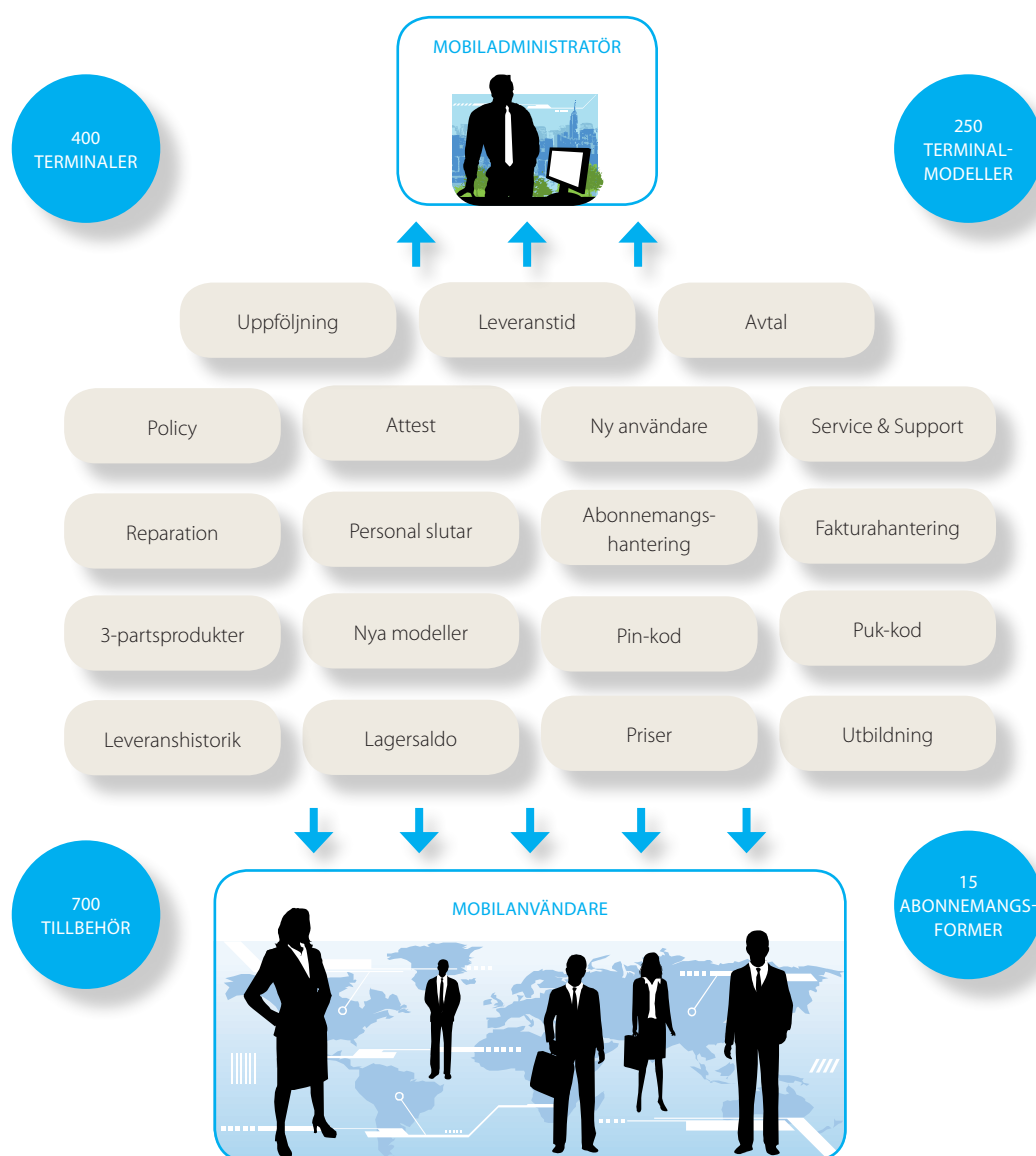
MOBILADMINISTRATÖR

400
TERMINALER

250
TERMINAL-
MODELLER

Uppföljning

Leveranstid

Avtal

Policy

Attest

Ny användare

Service & Support

Reparation

Personal slutar

Abonnemangshantering

Fakturahantering

3-partsprodukter

Nya modeller

Pin-kod

Puk-kod

Leveranshistorik

Lagersaldo

Priser

Utbildning

700
TILLBEHÖR

MOBILANVÄNDARE

15
ABONNEMANGSFORMER